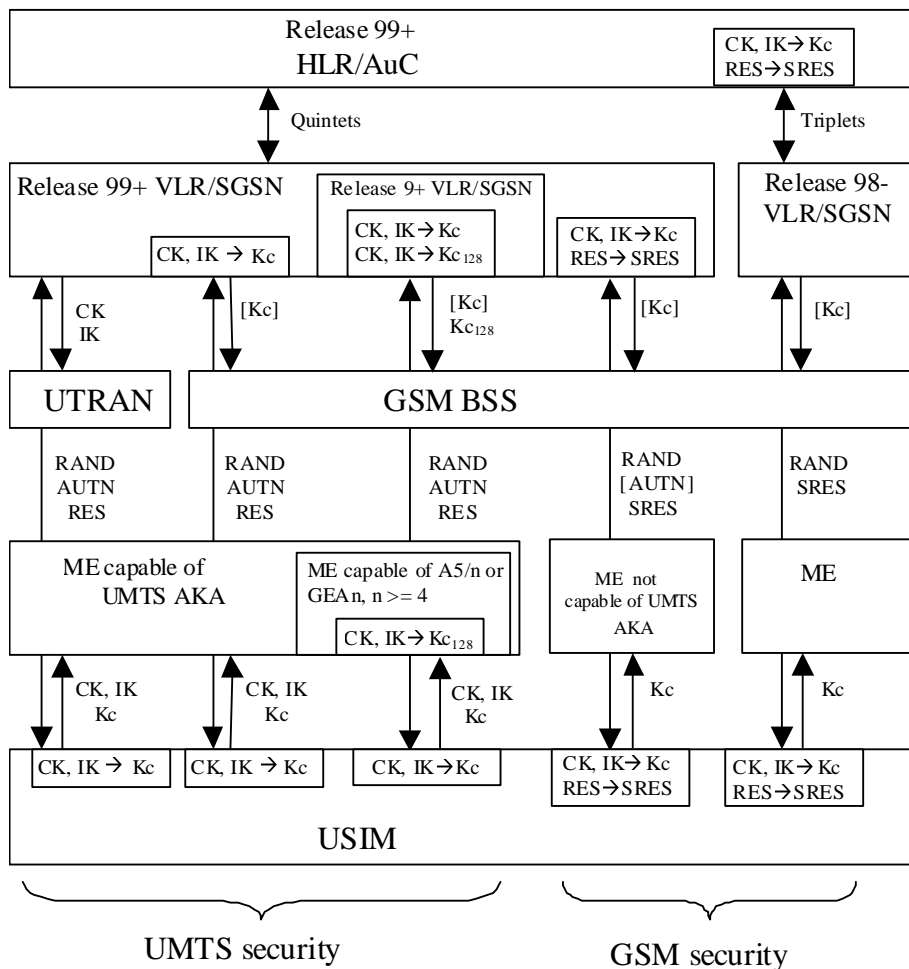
Release 99+
HLR/AuC

CK, IK→ Kc
RES→SRES

Quintets

Triplets

Release 99+ VLR/SGSN

Release 9+ VLR/SGSN

CK, IK→ Kc
CK, IK→ $Kc_{128}$

CK, IK→Kc
RES→ SRES

Release 98-
VLR/SGSN

CK, IK → Kc

CK
IK

[Kc]

[Kc]
$Kc_{128}$

[Kc]

[Kc]

UTRAN

GSM BSS

RAND
AUTN
RES

RAND
AUTN
RES

RAND
AUTN
RES

RAND
[AUTN]
SRES

RAND
SRES

ME capable of
UMTS AKA

ME capable of A5/n or
GEA n, n >= 4

CK, IK→ $Kc_{128}$

ME not
capable of UMTS
AKA

ME

CK, IK
Kc

CK, IK
Kc

CK, IK
Kc

Kc

Kc

CK, IK → Kc

CK, IK → Kc

CK, IK→Kc

CK, IK→ Kc
RES→SRES

CK, IK→ Kc
RES→SRES

USIM

UMTS security

GSM security